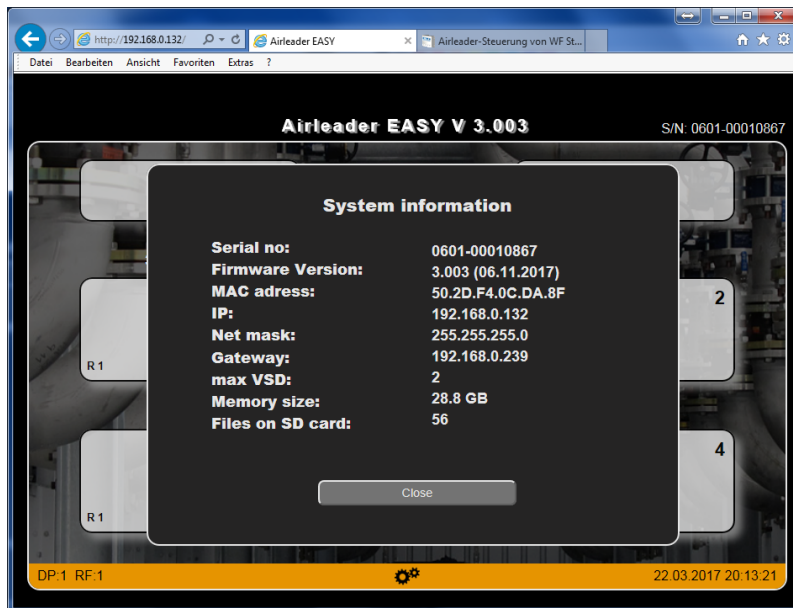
http://192.168.0.132/
Airleader EASY
Airleader-Steuerung von WF St...
Datei Bearbeiten Ansicht Favoriten Extras ?

Airleader EASY V 3.003
S/N: 0601-00010867

System information

| | |
|---|---|
| Serial no: | 0601-00010867 |
| Firmware Version: | 3.003 (06.11.2017) |
| MAC adress: | 50.2D.F4.0C.DA.8F |
| IP: | 192.168.0.132 |
| Net mask: | 255.255.255.0 |
| Gateway: | 192.168.0.239 |
| max VSD: | 2 |
| Memory size: | 28.8 GB |
| Files on SD card: | 56 |

Close

R 1
2
R 1
4

DP:1 RF:1
22.03.2017 20:13:21